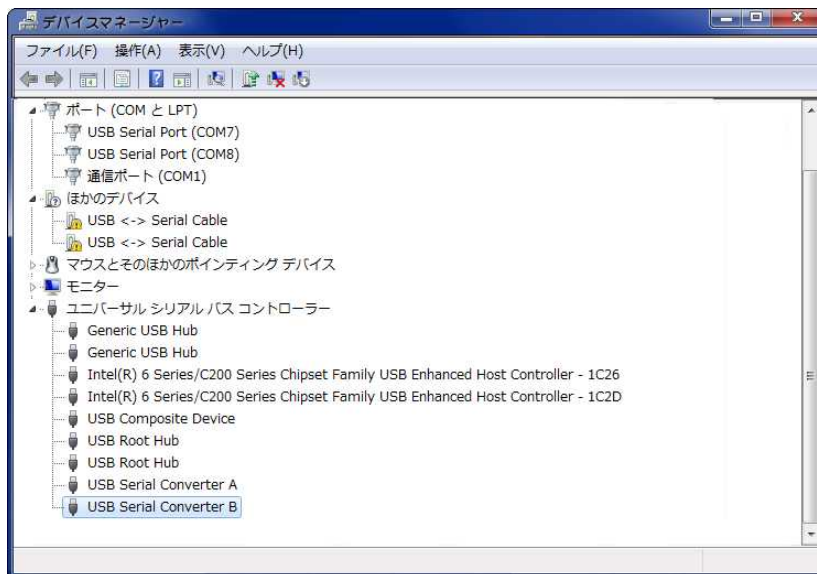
デバイスマネージャー

ファイル(F) 操作(A) 表示(V) ヘルプ(H)

ポート (COM と LPT)
USB Serial Port (COM7)
USB Serial Port (COM8)
通信ポート (COM1)
ほかのデバイス
USB <-> Serial Cable
USB <-> Serial Cable
マウスとそのほかのポインティング デバイス
モニター
ユニバーサル シリアル バス コントローラー
Generic USB Hub
Generic USB Hub
Intel(R) 6 Series/C200 Series Chipset Family USB Enhanced Host Controller - 1C26
Intel(R) 6 Series/C200 Series Chipset Family USB Enhanced Host Controller - 1C2D
USB Composite Device
USB Root Hub
USB Root Hub
USB Serial Converter A
USB Serial Converter B